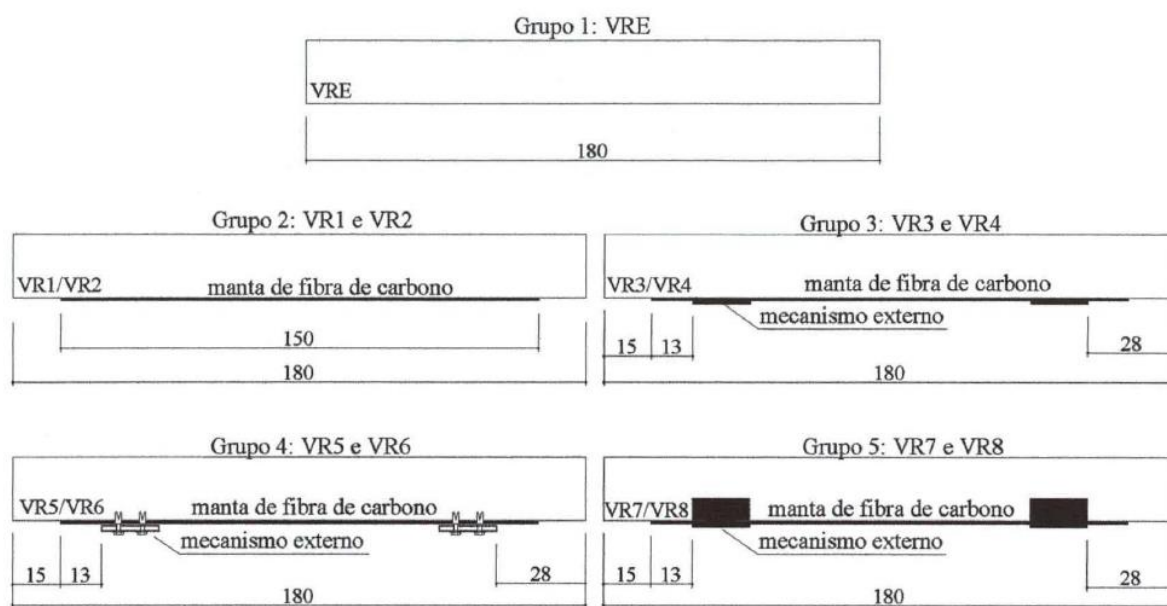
Grupo 1: VRE

VRE

180

Grupo 2: VR1 e VR2

VR1/VR2

manta de fibra de carbono

150

180

Grupo 3: VR3 e VR4

VR3/VR4

manta de fibra de carbono

mecanismo externo

15 13

28

180

Grupo 4: VR5 e VR6

VR5/VR6

manta de fibra de carbono

mecanismo externo

15 13

28

180

Grupo 5: VR7 e VR8

VR7/VR8

manta de fibra de carbono

mecanismo externo

15 13

28

180